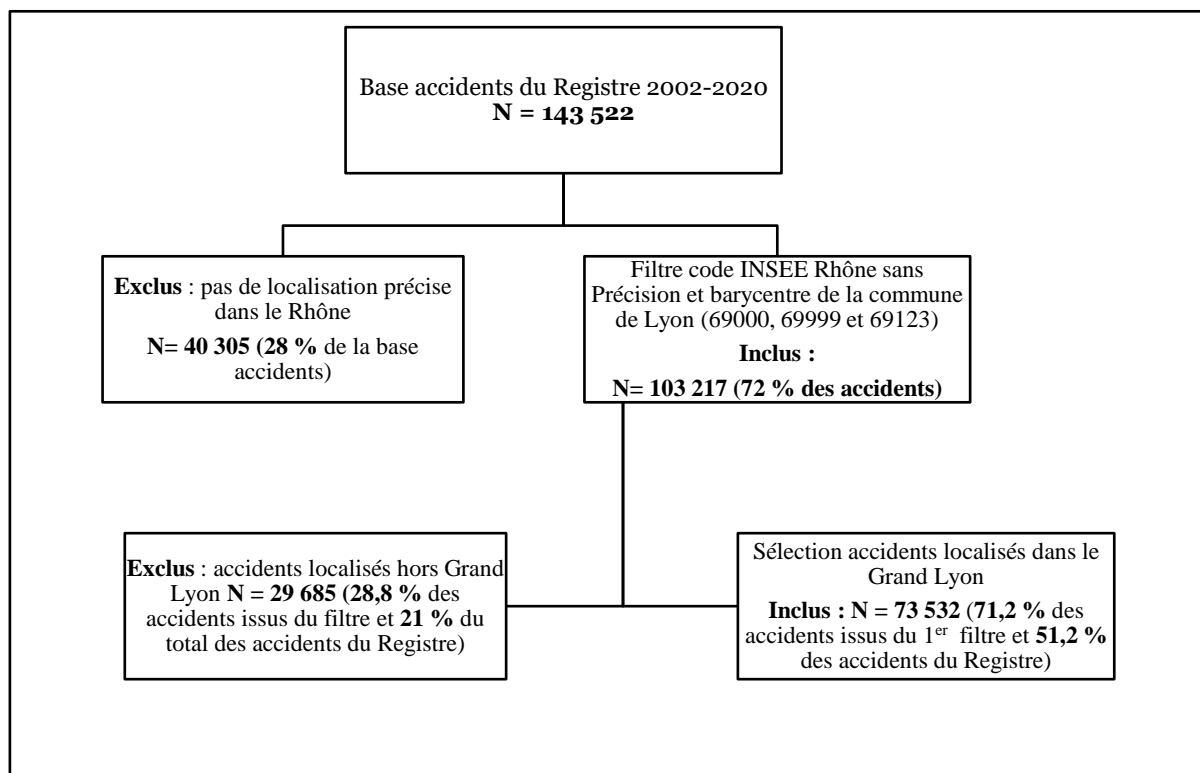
Base accidents du Registre 2002-2020
**N = 143 522**

**Exclus** : pas de localisation précise dans le Rhône
**N= 40 305 (28 %** de la base accidents)

Filtre code INSEE Rhône sans Précision et barycentre de la commune de Lyon (69000, 69999 et 69123)
**Inclus :**
**N= 103 217 (72 % des accidents)**

**Exclus** : accidents localisés hors Grand Lyon **N = 29 685 (28,8 %** des accidents issus du filtre et **21 %** du total des accidents du Registre)

Sélection accidents localisés dans le Grand Lyon
**Inclus : N = 73 532** (**71,2 %** des accidents issus du 1$^{er}$ filtre et **51,2 %** des accidents du Registre)